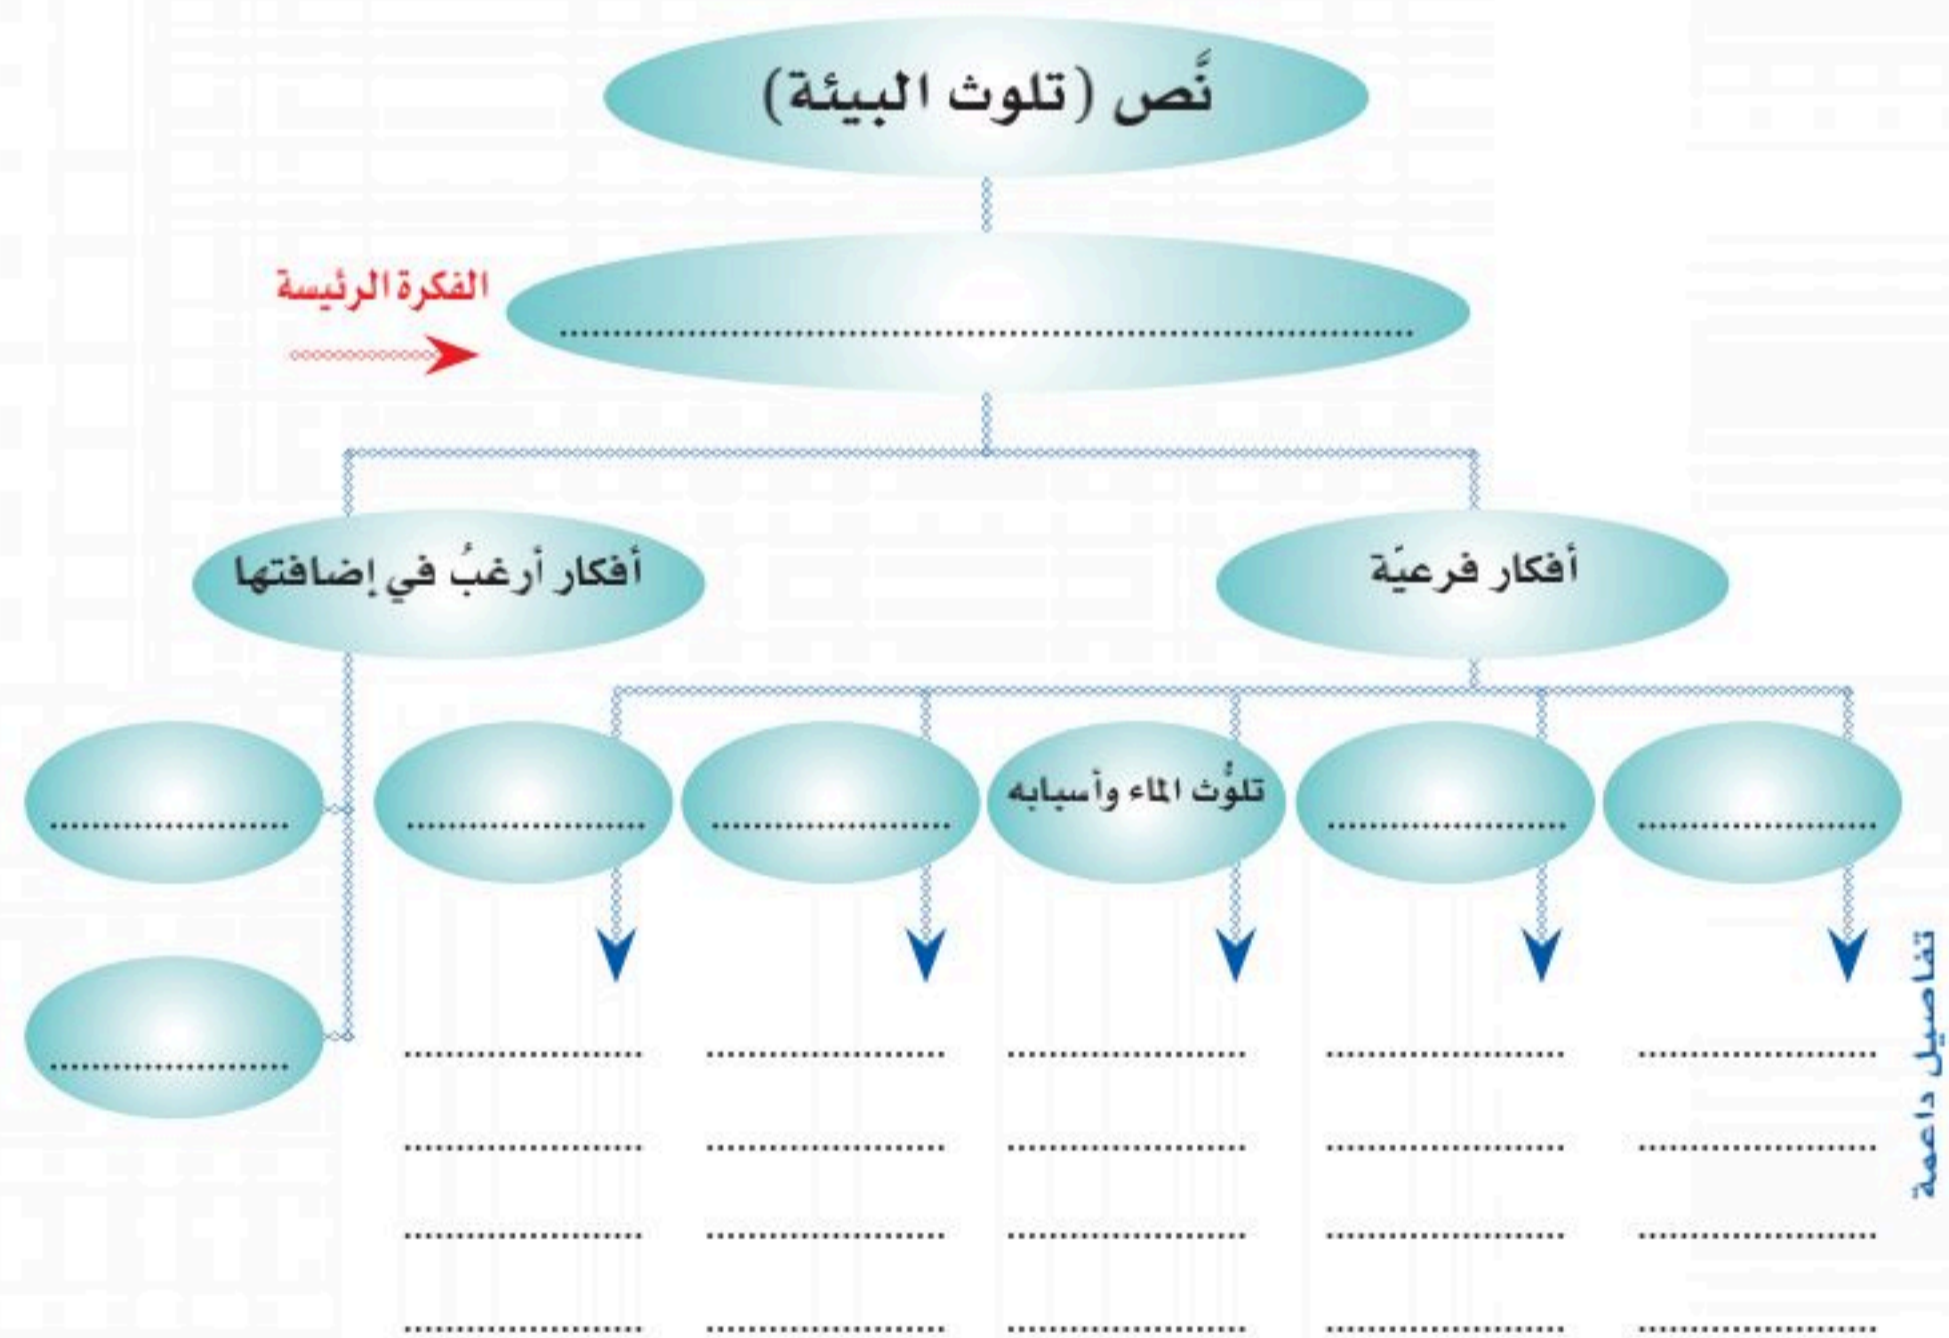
نَص (تلوث البيئة)

الفكرة الرئيسة
..........................................

أفكار فرعيّة

أفكار أرغبُ في إضافتها

..........
..........
تلوُّث الماء وأسبابه
..........
..........

..........
..........

تفاصيل داعمة

.......... .......... .......... .......... ..........
.......... .......... .......... .......... ..........
.......... .......... .......... .......... ..........
.......... .......... .......... .......... ..........